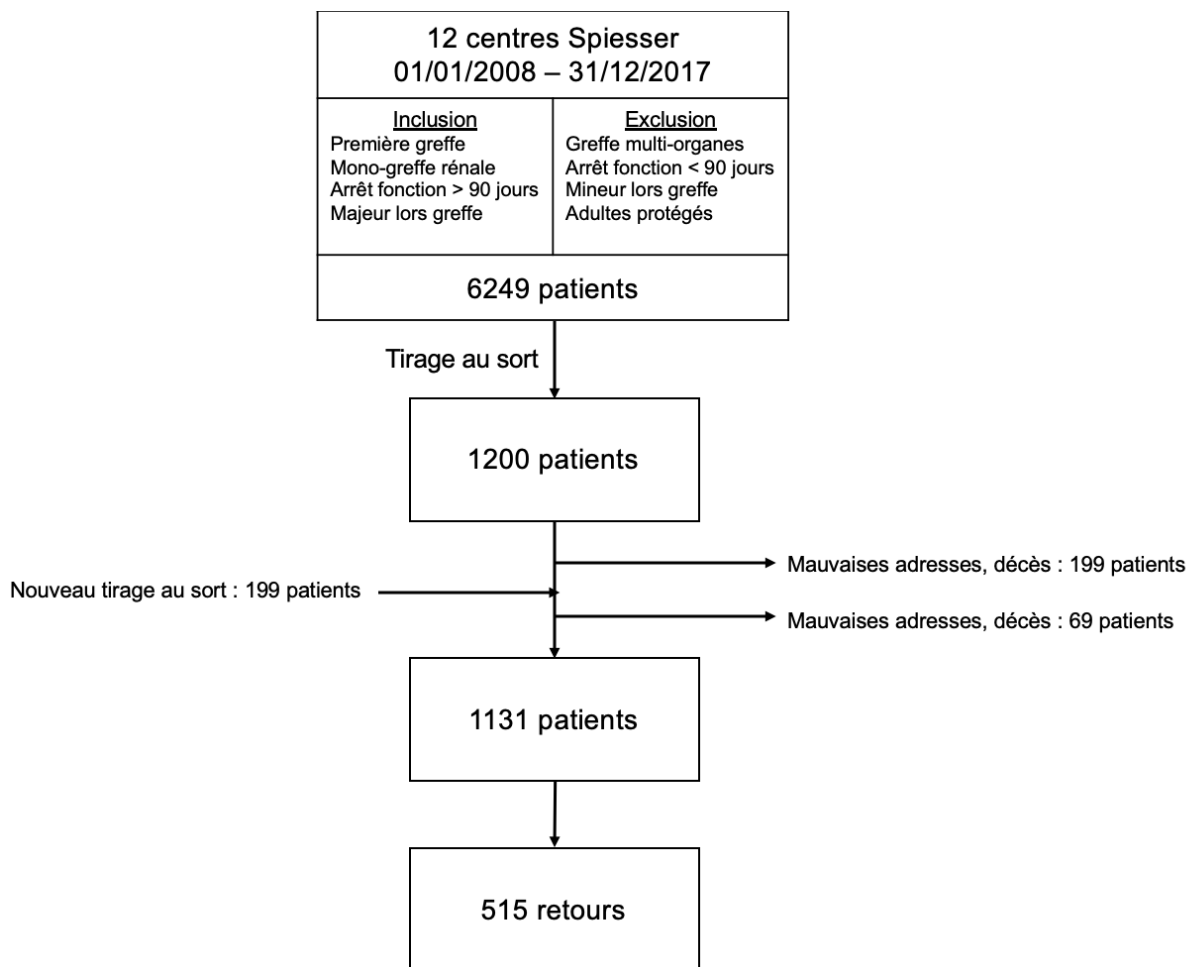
12 centres Spiesser
01/01/2008 – 31/12/2017

| Inclusion | Exclusion |
|---|---|
| Première greffe<br>Mono-greffe rénale<br>Arrêt fonction > 90 jours<br>Majeur lors greffe | Greffe multi-organes<br>Arrêt fonction < 90 jours<br>Mineur lors greffe<br>Adultes protégés |

6249 patients

Tirage au sort

1200 patients

Mauvaises adresses, décès : 199 patients

Nouveau tirage au sort : 199 patients

Mauvaises adresses, décès : 69 patients

1131 patients

515 retours